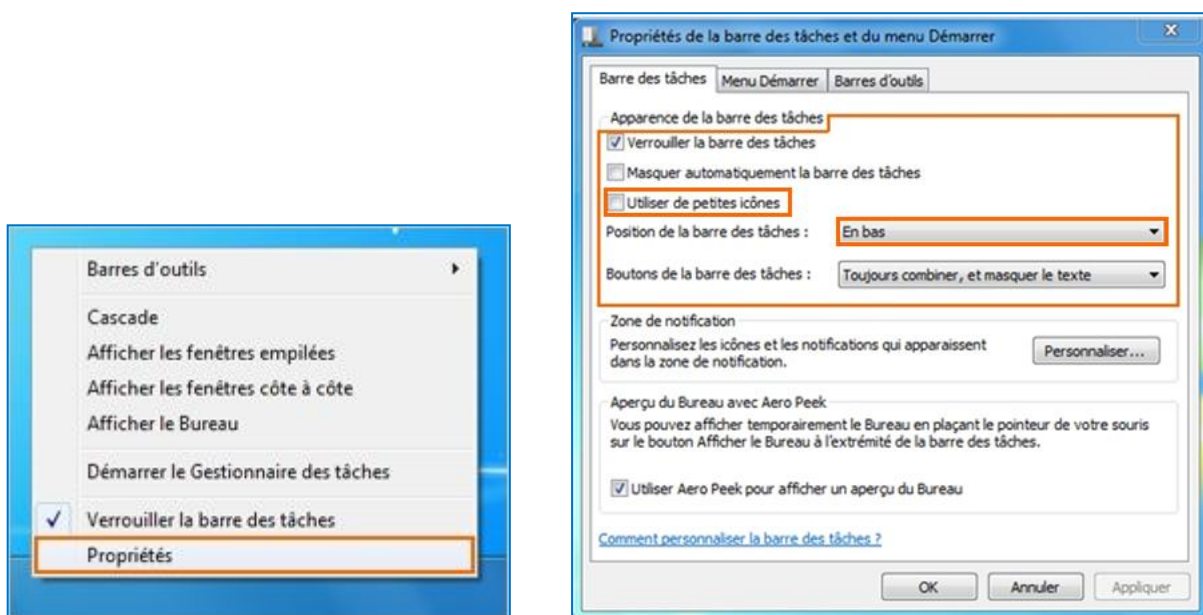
Barres d'outils

Cascade

Afficher les fenêtres empilées

Afficher les fenêtres côte à côte

Afficher le Bureau

Démarrer le Gestionnaire des tâches

✓ Verrouiller la barre des tâches

Propriétés

Propriétés de la barre des tâches et du menu Démarrer

Barre des tâches | Menu Démarrer | Barres d'outils

Apparence de la barre des tâches

Verrouiller la barre des tâches

Masquer automatiquement la barre des tâches

Utiliser de petites icônes

Position de la barre des tâches : En bas

Boutons de la barre des tâches : Toujours combiner, et masquer le texte

Zone de notification

Personnalisez les icônes et les notifications qui apparaissent dans la zone de notification.

Personnaliser...

Aperçu du Bureau avec Aero Peek

Vous pouvez afficher temporairement le Bureau en plaçant le pointeur de votre souris sur le bouton Afficher le Bureau à l'extrémité de la barre des tâches.

Utiliser Aero Peek pour afficher un aperçu du Bureau

Comment personnaliser la barre des tâches ?

OK | Annuler | Appliquer